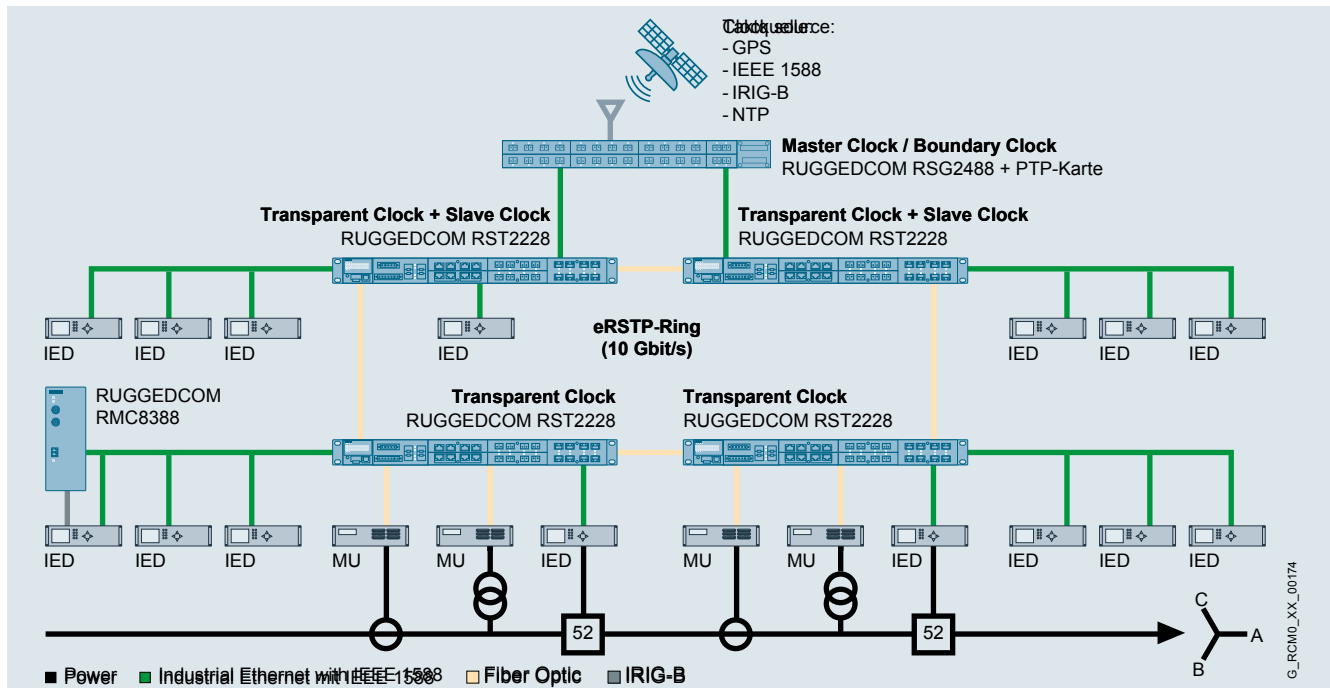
Taktquelle:
Clock source:
- GPS
- IEEE 1588
- IRIG-B
- NTP

Master Clock / Boundary Clock
RUGGEDCOM RSG2488 + PTP-Karte

Transparent Clock + Slave Clock
RUGGEDCOM RST2228

Transparent Clock + Slave Clock
RUGGEDCOM RST2228

IED IED IED IED

eRSTP-Ring
(10 Gbit/s)

IED IED IED

RUGGEDCOM
RMC8388

Transparent Clock
RUGGEDCOM RST2228

Transparent Clock
RUGGEDCOM RST2228

IED IED IED MU MU IED MU MU IED IED IED IED

52 52

C
A
B

G_RCM0_XX_00174

■ Power ■ Industrial Ethernet with IEEE 1588 ■ Fiber Optic ■ IRIG-B